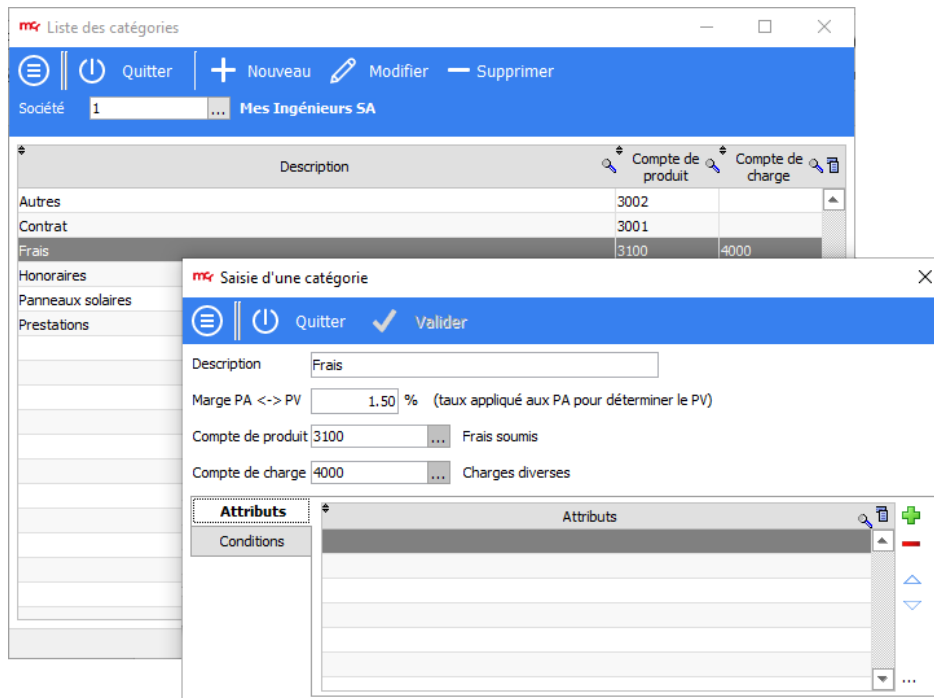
Liste des catégories

Quitter
Nouveau
Modifier
Supprimer

Société 1 ... Mes Ingénieurs SA

| Description | Compte de produit | Compte de charge |
|---|---|---|
| Autres | 3002 | |
| Contrat | 3001 | |
| Frais | 3100 | 4000 |
| Honoraires | | |
| Panneaux solaires | | |
| Prestations | | |

Saisie d'une catégorie

Quitter
Valider

Description Frais

Marge PA <-> PV 1.50 % (taux appliqué aux PA pour déterminer le PV)

Compte de produit 3100 ... Frais soumis

Compte de charge 4000 ... Charges diverses

Attributs
Conditions

Attributs

...